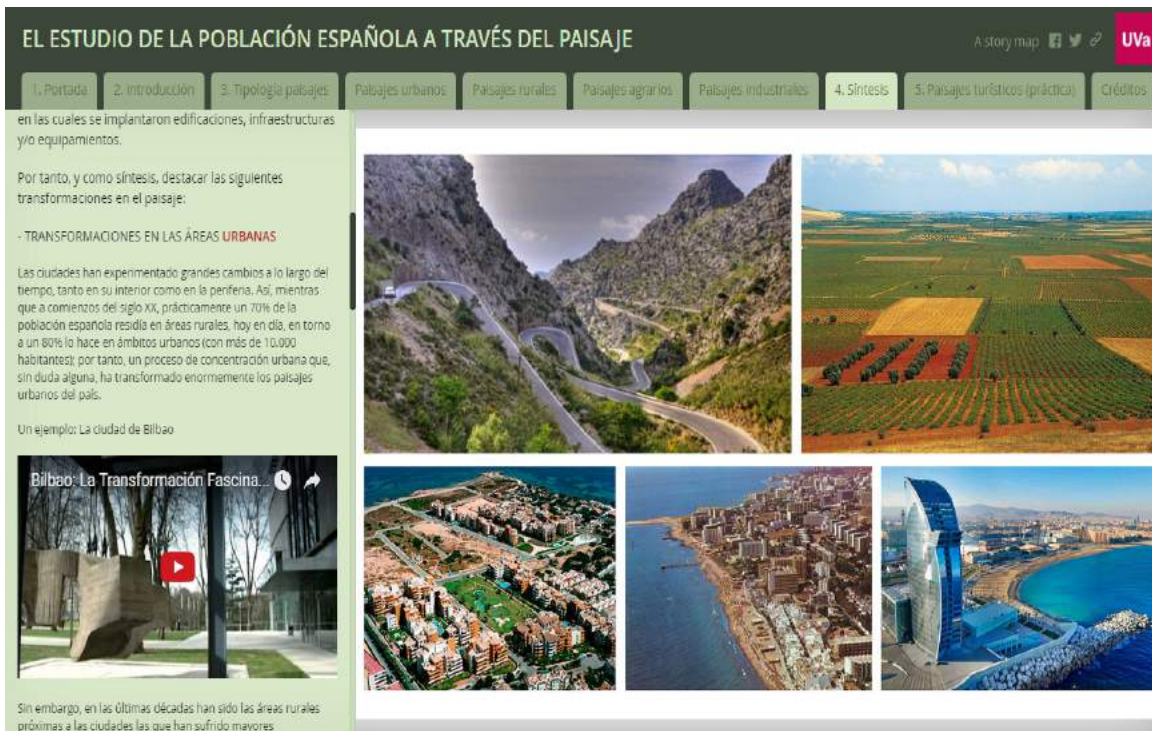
EL ESTUDIO DE LA POBLACIÓN ESPAÑOLA A TRAVÉS DEL PAISAJE

A story map

UVa

1. Portada | 2. Introducción | 3. Tipología paisajes | Paisajes urbanos | Paisajes rurales | Paisajes agrarios | Paisajes industriales | 4. Síntesis | 5. Paisajes turísticos (práctica) | Créditos

en las cuales se implantaron edificaciones, infraestructuras y/o equipamientos.

Por tanto, y como síntesis, destacar las siguientes transformaciones en el paisaje:

- TRANSFORMACIONES EN LAS ÁREAS URBANAS

Las ciudades han experimentado grandes cambios a lo largo del tiempo, tanto en su interior como en la periferia. Así, mientras que a comienzos del siglo XX, prácticamente un 70% de la población española residía en áreas rurales, hoy en día, en torno a un 80% lo hace en ámbitos urbanos (con más de 10.000 habitantes); por tanto, un proceso de concentración urbana que, sin duda alguna, ha transformado enormemente los paisajes urbanos del país.

Un ejemplo: La ciudad de Bilbao

Bilbao: La Transformación Fascina...

Sin embargo, en las últimas décadas han sido las áreas rurales próximas a las ciudades las que han sufrido mayores